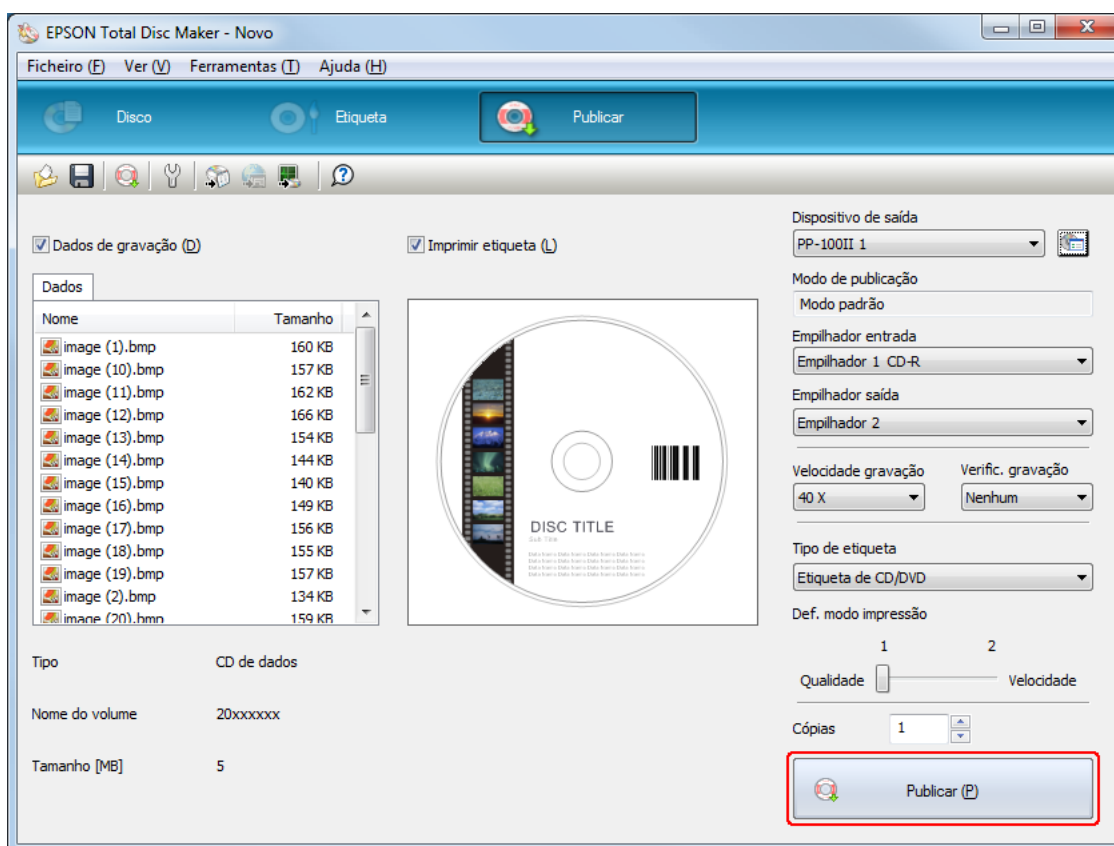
EPSON Total Disc Maker - Novo

Ficheiro (F) Ver (V) Ferramentas (T) Ajuda (H)

Disco
Etiqueta
Publicar

Dados de gravação (D)

Imprimir etiqueta (L)

Dados

| Nome | Tamanho |
|---|---|
| image (1).bmp | 160 KB |
| image (10).bmp | 157 KB |
| image (11).bmp | 162 KB |
| image (12).bmp | 166 KB |
| image (13).bmp | 154 KB |
| image (14).bmp | 144 KB |
| image (15).bmp | 140 KB |
| image (16).bmp | 149 KB |
| image (17).bmp | 156 KB |
| image (18).bmp | 155 KB |
| image (19).bmp | 157 KB |
| image (2).bmp | 134 KB |
| image (20).bmp | 159 KB |

DISC TITLE
Sub Title
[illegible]

Tipo CD de dados

Nome do volume 20xxxxxx

Tamanho [MB] 5

Dispositivo de saída
PP-100II 1

Modo de publicação
Modo padrão

Empilhador entrada
Empilhador 1 CD-R

Empilhador saída
Empilhador 2

Velocidade gravação
40 X

Verific. gravação
Nenhum

Tipo de etiqueta
Etiqueta de CD/DVD

Def. modo impressão
1 2
Qualidade Velocidade

Cópias 1

Publicar (P)